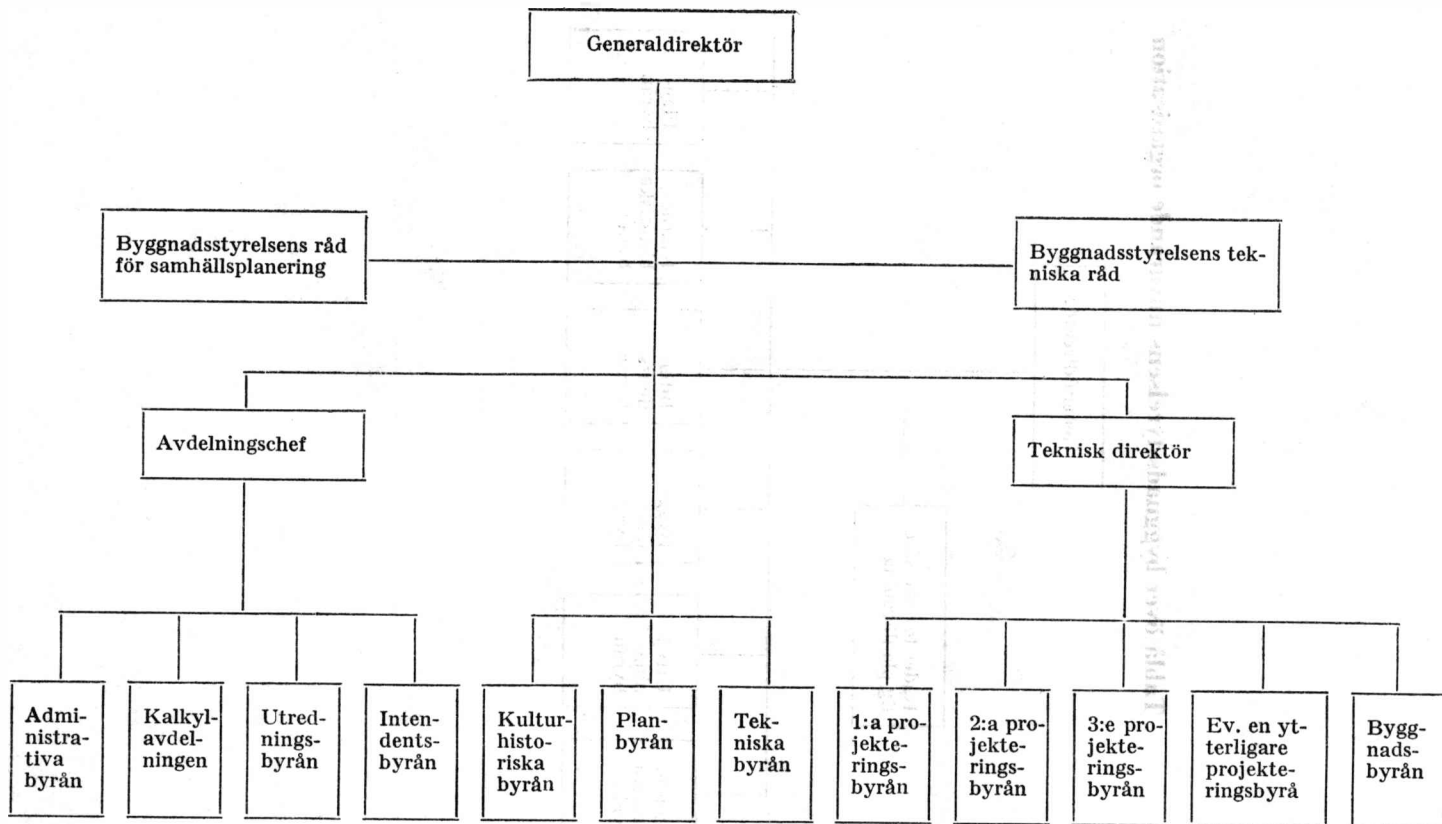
Generaldirektör

Byggnadsstyrelsens råd för samhällsplanering

Byggnadsstyrelsens tekniska råd

Avdelningschef

Teknisk direktör

Administrativa byrån

Kalkylavdelningen

Utredningsbyrån

Intendentsbyrån

Kulturhistoriska byrån

Planbyrån

Tekniska byrån

1:a projekteringsbyrån

2:a projekteringsbyrån

3:e projekteringsbyrån

Ev. en ytterligare projekteringsbyrå

Byggnadsbyrån